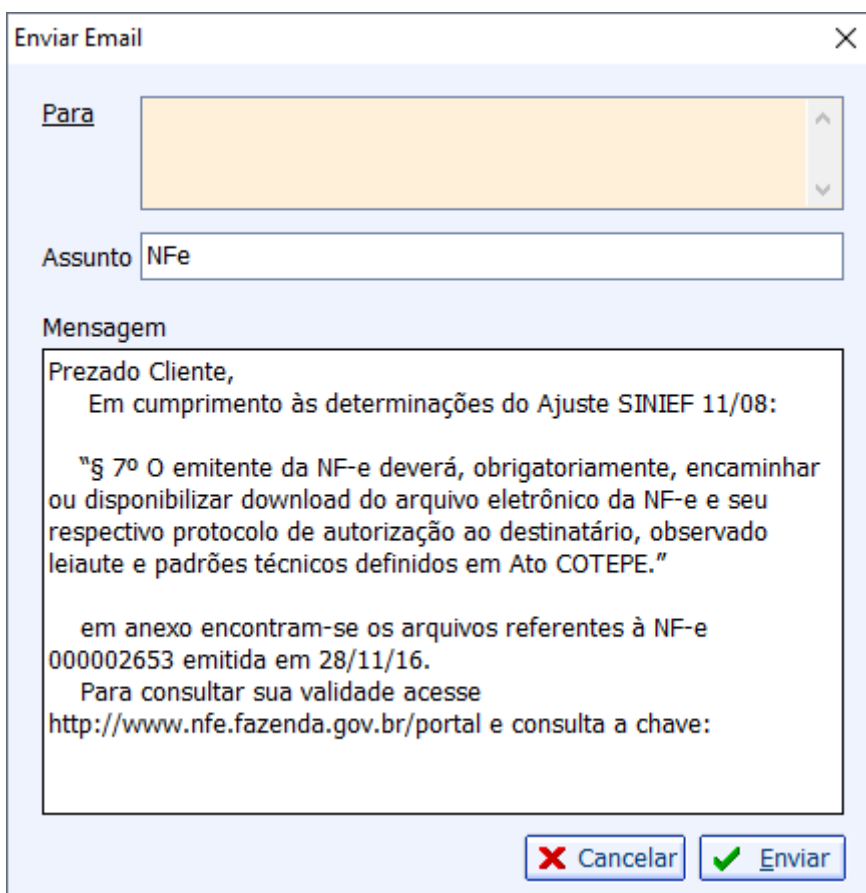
Enviar Email

×

Para

Assunto NFe

Mensagem

Prezado Cliente,
Em cumprimento às determinações do Ajuste SINIEF 11/08:

"§ 7º O emitente da NF-e deverá, obrigatoriamente, encaminhar ou disponibilizar download do arquivo eletrônico da NF-e e seu respectivo protocolo de autorização ao destinatário, observado leiaute e padrões técnicos definidos em Ato COTEPE."

em anexo encontram-se os arquivos referentes à NF-e 000002653 emitida em 28/11/16.
Para consultar sua validade acesse http://www.nfe.fazenda.gov.br/portal e consulta a chave:

Cancelar

Enviar